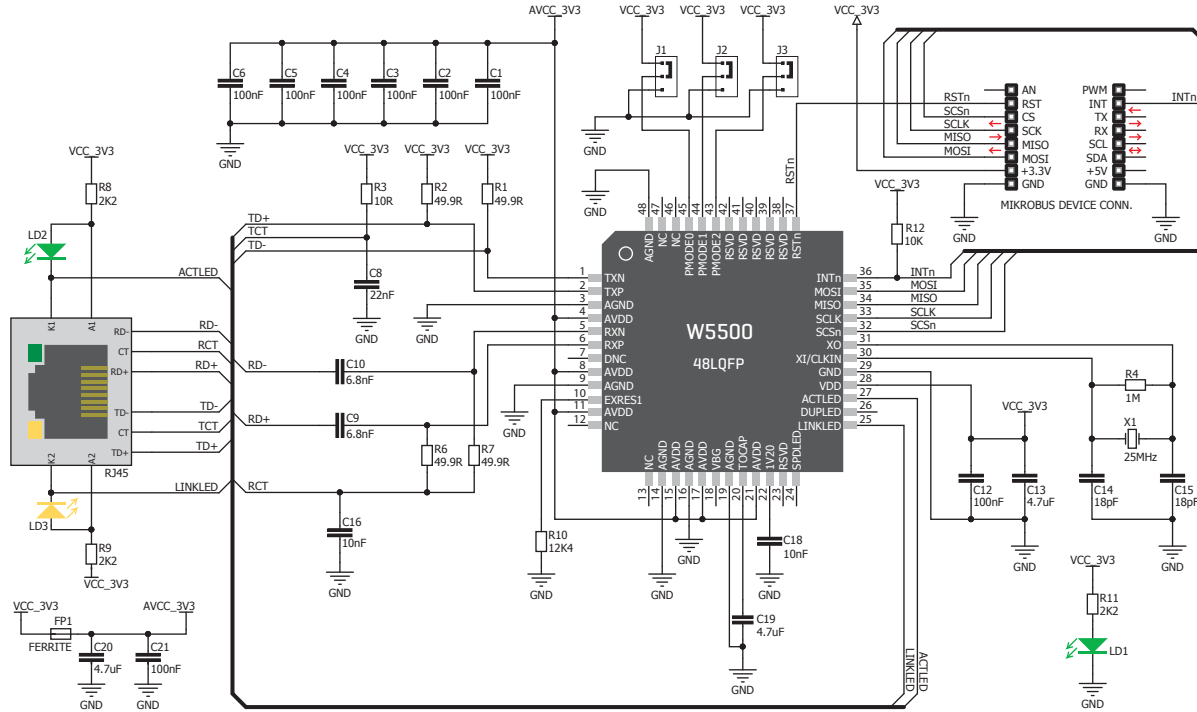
AVCC_3V3
VCC_3V3 VCC_3V3 VCC_3V3
VCC_3V3
C6 100nF
C5 100nF
C4 100nF
C3 100nF
C2 100nF
C1 100nF
GND
J1 J2 J3
GND
GND
VCC_3V3
R8 2K2
LD2
VCC_3V3
R3 10R
VCC_3V3
R2 49.9R
VCC_3V3
R1 49.9R
TD+
TCT
TD-
C8 22nF
GND
GND
ACTLED
K1 A1
RD-
CT
RD+
TD-
CT
TD+
K2 A2
RJ45
RD-
RCT
RD+
TD-
TCT
TD+
RD-
C10 6.8nF
RD+
C9 6.8nF
R6 49.9R
R7 49.9R
LINKLED
RCT
C16 10nF
GND
LD3
R9 2K2
VCC_3V3
VCC_3V3
FP1
FERRITE
AVCC_3V3
C20 4.7uF
C21 100nF
GND GND
48 47 46 45 44 43 42 41 40 39 38 37
AGND NC NC PMODE0 PMODE1 PMODE2 RSVD RSVD RSVD RSVD RSVD RSTn
RSTn
1 TXN
2 TXP
3 AGND
4 AVDD
5 RXN
6 RXP
7 DNC
8 AVDD
9 AGND
10 EXRES1
11 AVDD
12 NC
W5500
48LQFP
36 INTn
35 MOSI
34 MISO
33 SCLK
32 SCSn
31 XO
30 XI/CLKIN
29 GND
28 VDD
27 ACTLED
26 DUPLED
25 LINKLED
NC AGND AVDD AGND AVDD VBG AGND TOCAP 1V2O RSVD SPDLED
13 14 15 16 17 18 19 20 21 22 23 24
GND
R10 12K4
GND
GND
GND
C18 10nF
GND
C19 4.7uF
GND
LINKLED
ACTLED
VCC_3V3
RSTn
SCSn
SCLK
MISO
MOSI
AN
RST
CS
SCK
MISO
MOSI
+3.3V
GND
PWM
INT
TX
RX
SCL
SDA
+5V
GND
INTn
MIKROBUS DEVICE CONN.
GND GND
VCC_3V3
R12 10K
INTn
MOSI
MISO
SCLK
SCSn
R4 1M
X1 25MHz
VCC_3V3
C12 100nF
C13 4.7uF
C14 18pF
C15 18pF
GND GND
VCC_3V3
R11 2K2
LD1
GND